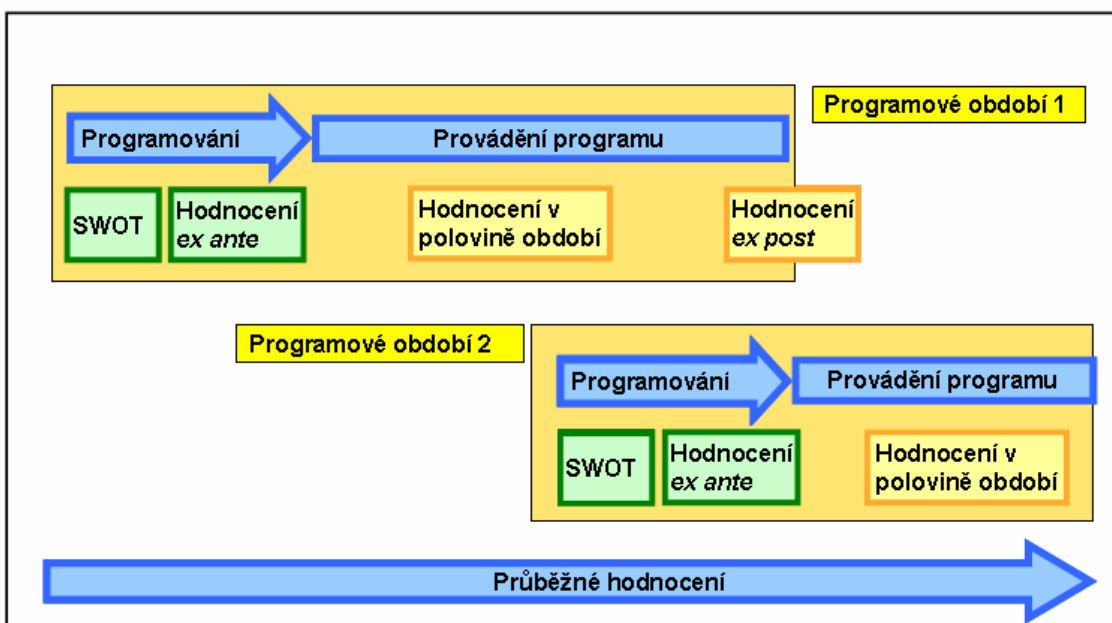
Programové období 1

Programování

Provádění programu

SWOT

Hodnocení *ex ante*

Hodnocení v polovině období

Hodnocení *ex post*

Programové období 2

Programování

Provádění programu

SWOT

Hodnocení *ex ante*

Hodnocení v polovině období

Průběžné hodnocení